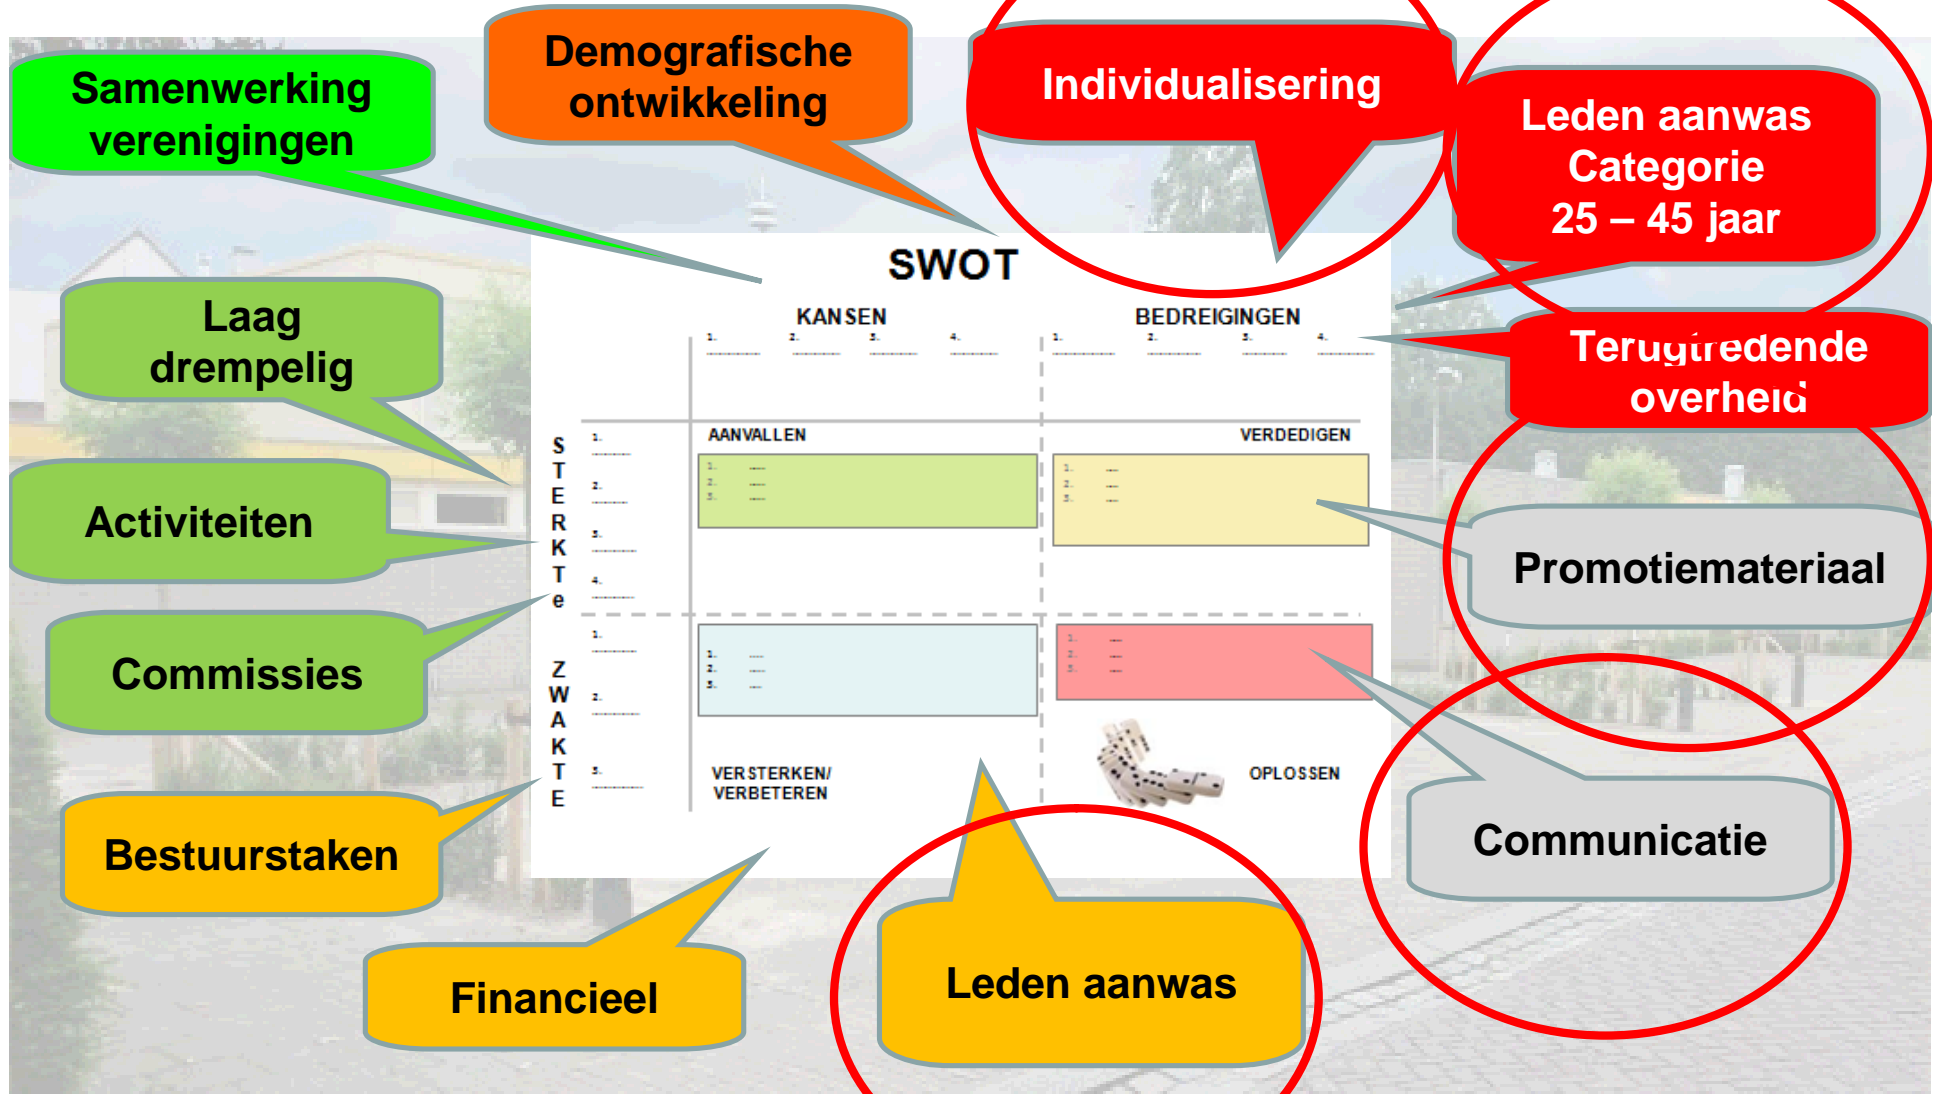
Samenwerking verenigingen

Demografische ontwikkeling

Individualisering

Leden aanwas Categorie 25 – 45 jaar

SWOT

KANSEN

1. 2. 3. 4.

BEDREIGINGEN

1. 2. 3. 4.

Laag drempelig

Terugtredende overheid

S T E R K T e

1. 2. 3. 4.

AANVALLEN

1. 2. 3.

VERDEDIGEN

1. 2. 3.

Activiteiten

Promotiemateriaal

Commissies

Z W A K T E

1. 2. 3.

1. 2. 3.

1. 2. 3.

VERSTERKEN/ VERBETEREN

OPLOSSEN

Communicatie

Bestuurstaken

Financieel

Leden aanwas